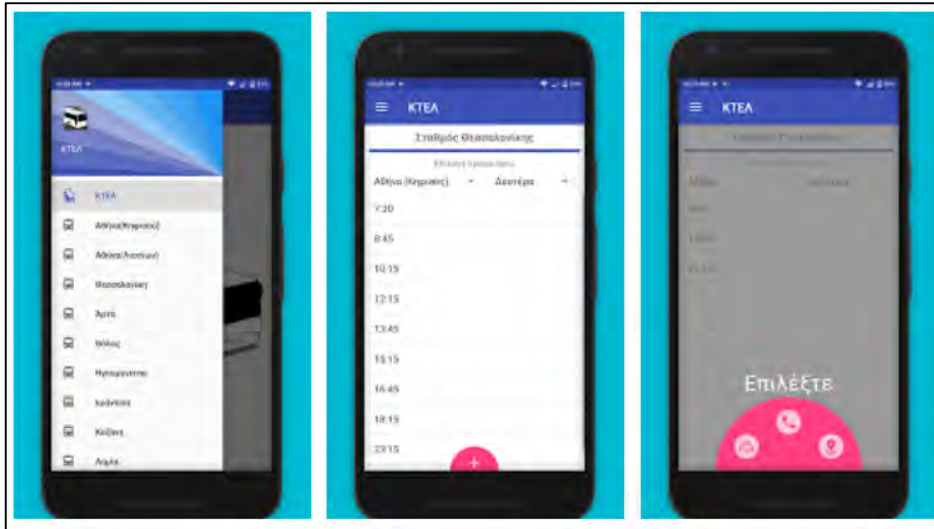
ΚΤΕΛ

ΚΤΕΛ
Αθήνα(Κηφισού)
Αθήνα(Λιοσίων)
Θεσσαλονίκη
Άρτα
Βόλος
Ηγουμενίτσα
Ιωάννινα
Καβάλα
Λαμία

ΚΤΕΛ
Σταθμός Θεσσαλονίκης
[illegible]
Αθήνα (Κηφισός)
Δευτέρα
7:30
8:45
10:15
12:15
13:45
15:15
16:45
18:15
23:15
+

ΚΤΕΛ
Επιλέξτε